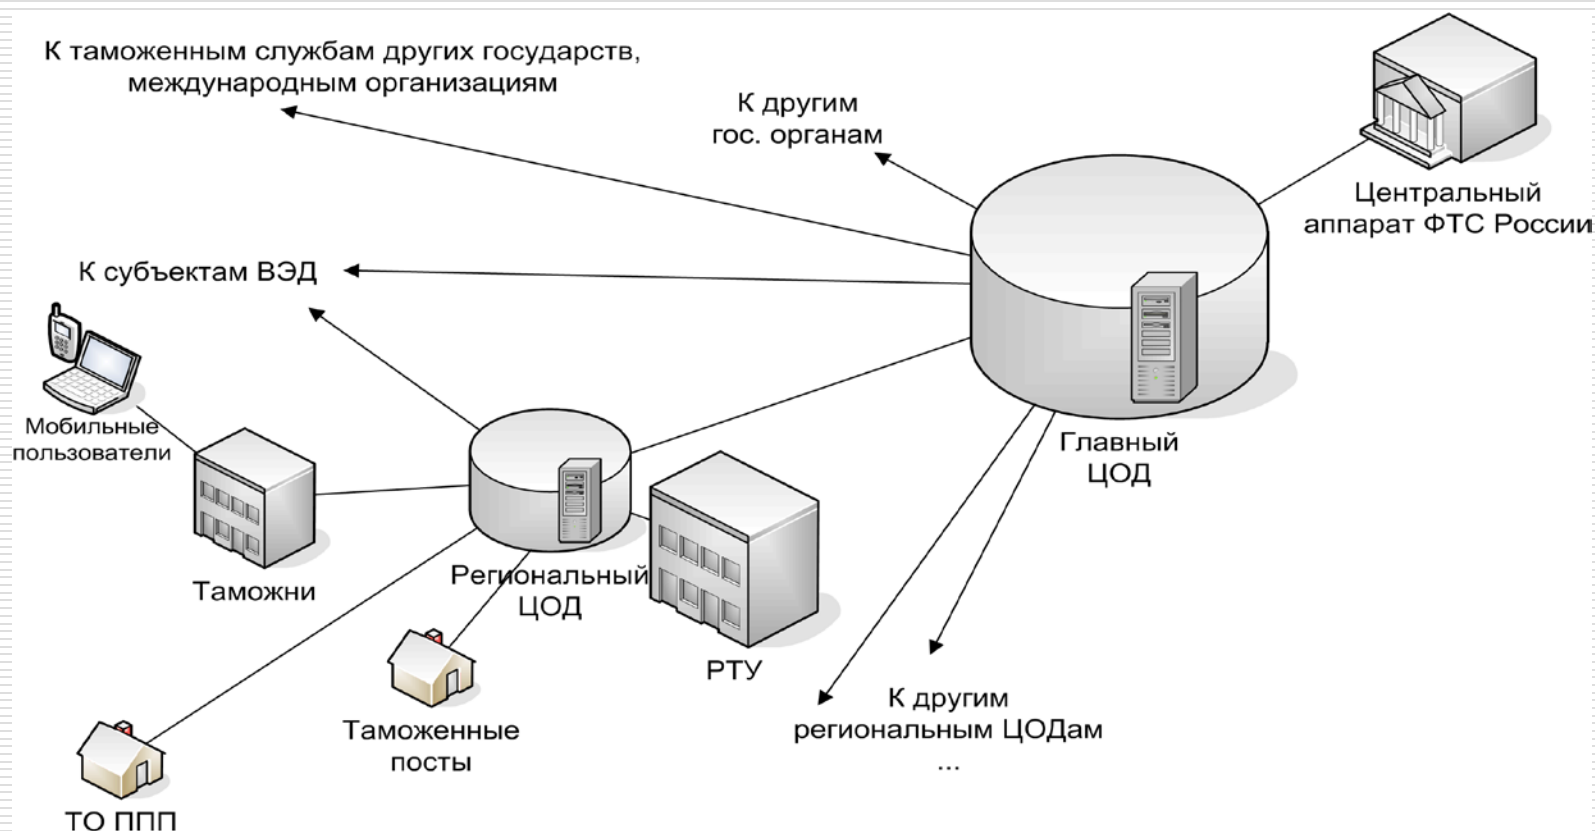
К таможенным службам других государств, международным организациям

К другим гос. органам

Центральный аппарат ФТС России

К субъектам ВЭД

Мобильные пользователи

Таможни

Региональный ЦОД

РТУ

Главный ЦОД

Таможенные посты

К другим региональным ЦОДам ...

ТО ППП